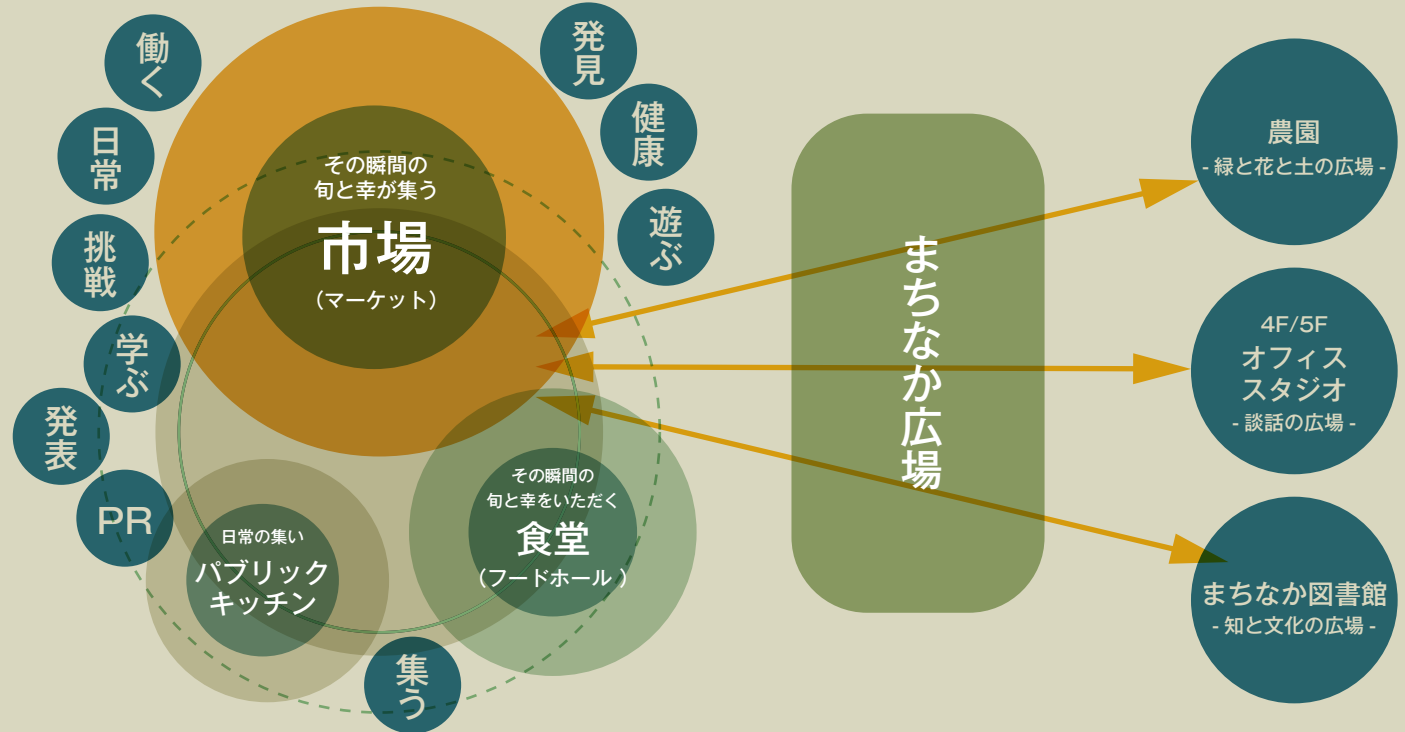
働く

日常

挑戦

学ぶ

発表

PR

発見

健康

遊ぶ

その瞬間の
旬と幸が集う

市場

（マーケット）

日常の集い

パブリック
キッチン

その瞬間の
旬と幸をいただく

食堂

（フードホール ）

集う

まちなか広場

農園
- 緑と花と土の広場 -

4F/5F
オフィス
スタジオ
- 談話の広場 -

まちなか図書館
- 知と文化の広場 -